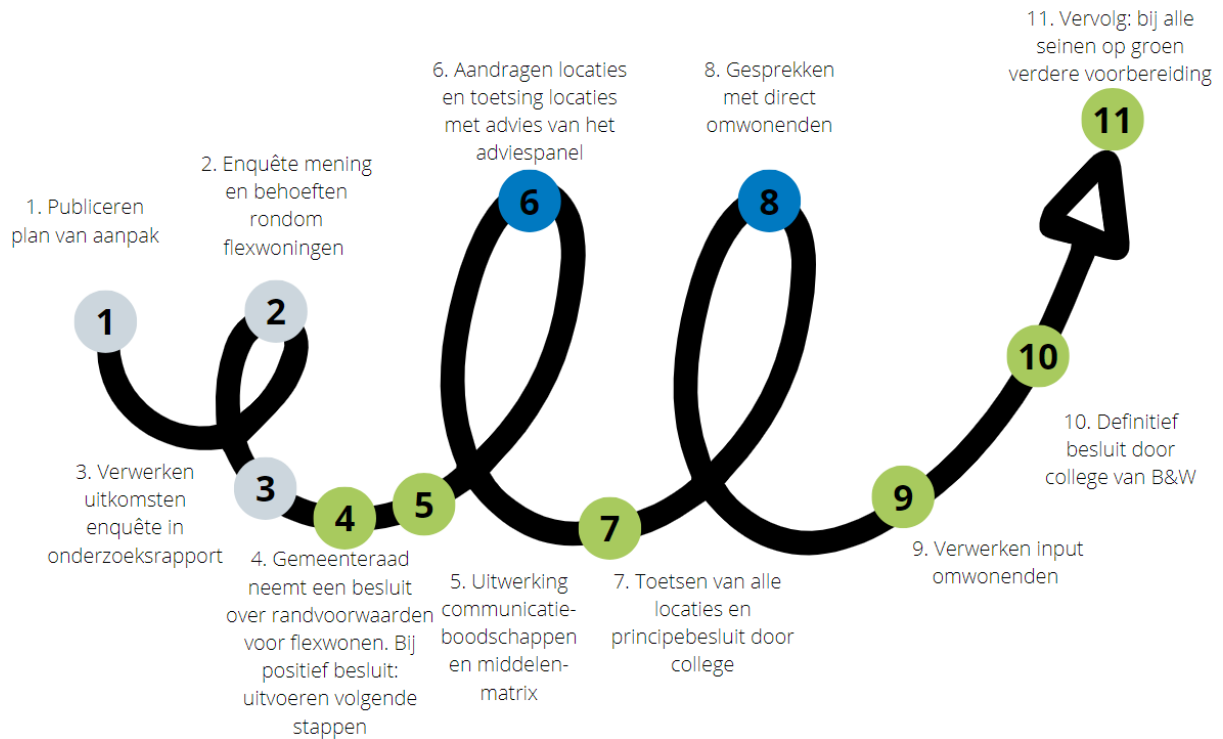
11. Vervolg: bij alle seinen op groen verdere voorbereiding

6. Aandragen locaties en toetsing locaties met advies van het adviespanel

8. Gesprekken met direct omwonenden

2. Enquête mening en behoeften rondom flexwoningen

1. Publiceren plan van aanpak

11

6

8

2

1

10

10. Definitief besluit door college van B&W

3. Verwerken uitkomsten enquête in onderzoeksrapport

3

4

5

7

9

4. Gemeenteraad neemt een besluit over randvoorwaarden voor flexwonen. Bij positief besluit: uitvoeren volgende stappen

5. Uitwerking communicatieboodschappen en middelenmatrix

7. Toetsen van alle locaties en principebesluit door college

9. Verwerken input omwonenden